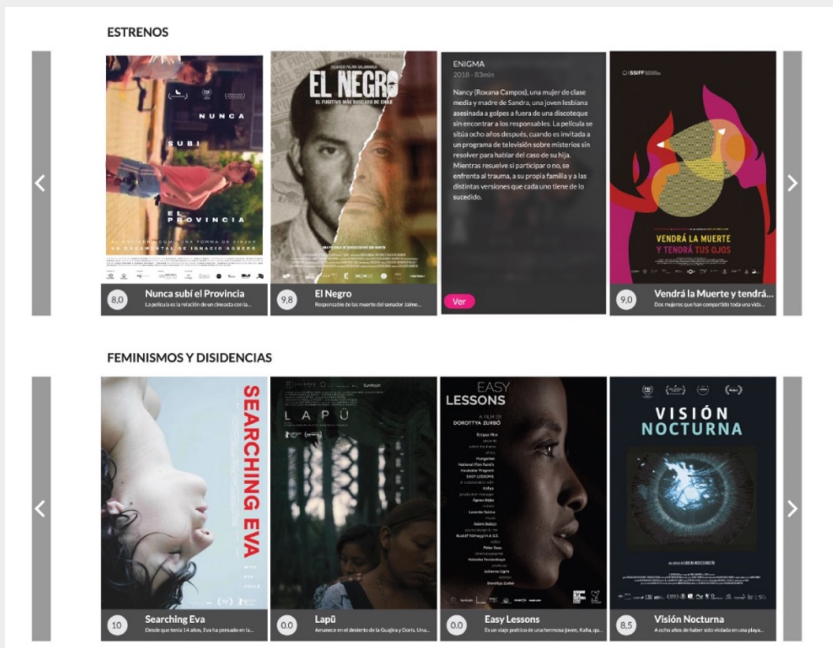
ESTRENOS

NUNCA
SUBÍ
EL
PROVINCIA
UN DOCUMENTAL DE IGNACIO AGÜERO

8,0
Nunca subí el Provincia
La película es la relación de un cineasta con la...

EL NEGRO
EL PRIMERO MÁS BUSCADO DE CHILE

9,8
El Negro
Responsable de la muerte del senador Jaime...

ENIGMA
2018 - 83min
Nancy (Roxana Campos), una mujer de clase media y madre de Sandra, una joven lesbiana asesinada a golpes a fuera de una discoteque sin encontrar a los responsables. La película se sitúa ocho años después, cuando es invitada a un programa de televisión sobre misterios sin resolver para hablar del caso de su hija. Mientras resuelve si participar o no, se enfrenta al trauma, a su propia familia y a las distintas versiones que cada uno tiene de lo sucedido.
Ver

SSIFF
VENDRÁ LA MUERTE Y TENDRÁ TUS OJOS

9,0
Vendrá la Muerte y tendrá...
Dos mujeres que han compartido toda una vida...

FEMINISMOS Y DISIDENCIAS

SEARCHING EVA

10
Searching Eva
Desde que tenía 14 años, Eva ha pensado en la...

LAPÜ

0,0
Lapü
Amanece en el desierto de la Guajira y Doris. Una...

EASY LESSONS
A FILM BY DOROTTYA ZURBÓ

0,0
Easy Lessons
Es un viaje poético de una hermosa joven, Kafia, qu...

VISIÓN NOCTURNA

8,5
Visión Nocturna
A ocho años de haber sido violada en una playa...